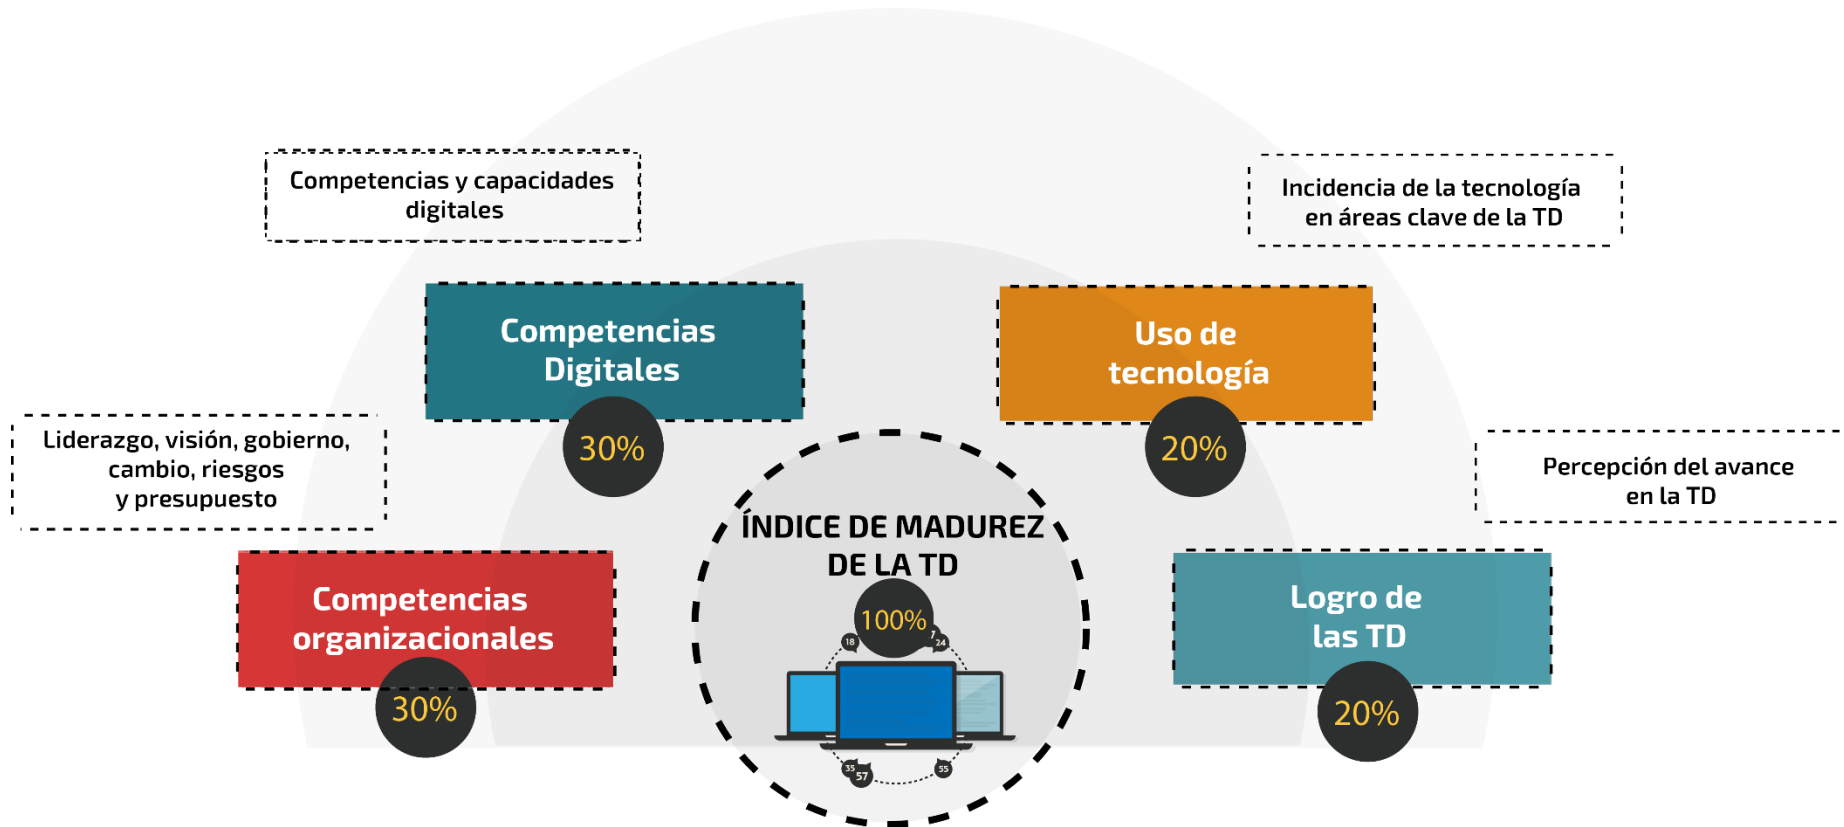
Competencias y capacidades digitales

Incidencia de la tecnología en áreas clave de la TD

Competencias Digitales

30%

Uso de tecnología

20%

Liderazgo, visión, gobierno, cambio, riesgos y presupuesto

Percepción del avance en la TD

ÍNDICE DE MADUREZ DE LA TD

100%

18

7

24

35

57

55

Competencias organizacionales

30%

Logro de las TD

20%